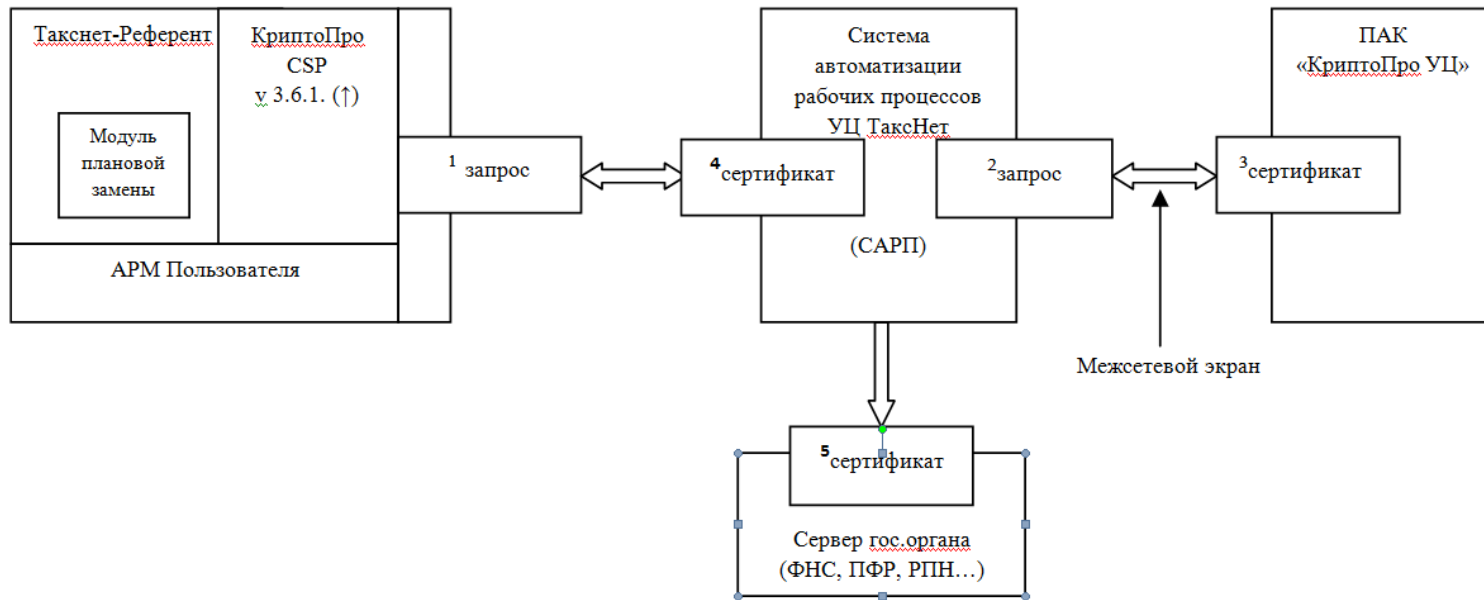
Такснет-Референт

КриптоПро CSP v 3.6.1. (↑)

Модуль плановой замены

АРМ Пользователя

$^1$ запрос

$^4$сертификат

Система автоматизации рабочих процессов УЦ ТаксНет

(САРП)

$^2$запрос

$^3$сертификат

ПАК «КриптоПро УЦ»

Межсетевой экран

$^5$сертификат

Сервер гос.органа (ФНС, ПФР, РПН…)